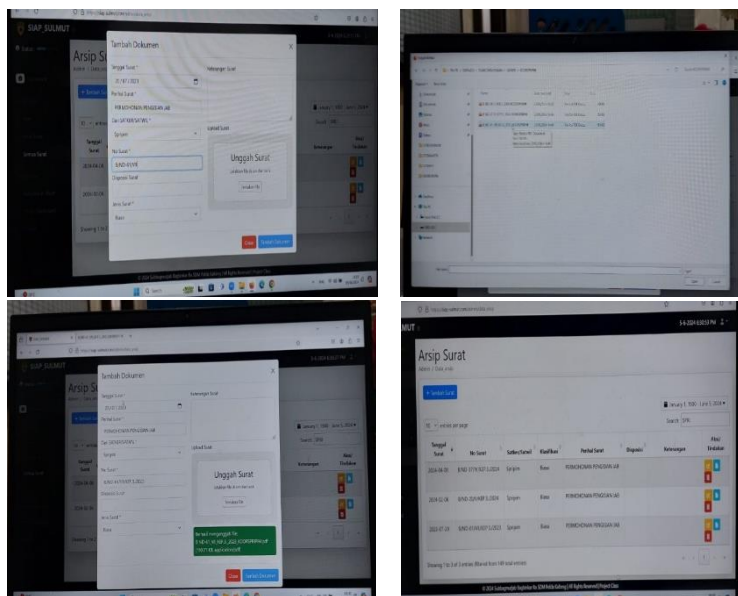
SIAP SULMUT

Arsip Su

Tambah Dokumen

Tanggal Surat *

Perihal Surat *

PERMOHONAN PENGISIAN JAB

Dari / Kepada Surat *

Sanjaya

No Surat *

B/NO/VI/VIII

Disposisi Surat

Jenis Surat *

Biasa

Keterangan Surat

Upload Surat

Unggah Surat

Unduh file

Close

Tambah Dokumen

Tambah Dokumen

Tanggal Surat *

Perihal Surat *

PERMOHONAN PENGISIAN JAB

Dari / Kepada Surat *

Sanjaya

No Surat *

Disposisi Surat

Jenis Surat *

Biasa

Keterangan Surat

Upload Surat

Unggah Surat

Unduh file

Berhasil mengunggah file

Close

Tambah Dokumen

Arsip Surat

+ Tambah Surat

January 1, 1900 - June 5, 2024

Search

10 entries per page

| Tanggal Surat | No Surat | Sadara/Sutrad | Klasifikasi | Perihal Surat | Disposisi | Keterangan | Aksi Eksekusi |
|---|---|---|---|---|---|---|---|
| 2024-06-05 | B/NO-1/174-/SUL/1-2024 | Sanjaya | Biasa | PERMOHONAN PENGISIAN JAB | | | |
| 2024-02-08 | B/NO-3/IX/VIII/1-2024 | Sanjaya | Biasa | PERMOHONAN PENGISIAN JAB | | | |
| 2023-07-28 | B/NO-4/V/VIII/1-2023 | Sanjaya | Biasa | PERMOHONAN PENGISIAN JAB | | | |

Showing 1 to 3 of 3 entries (filtered from 149 total entries)

© 2024 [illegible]